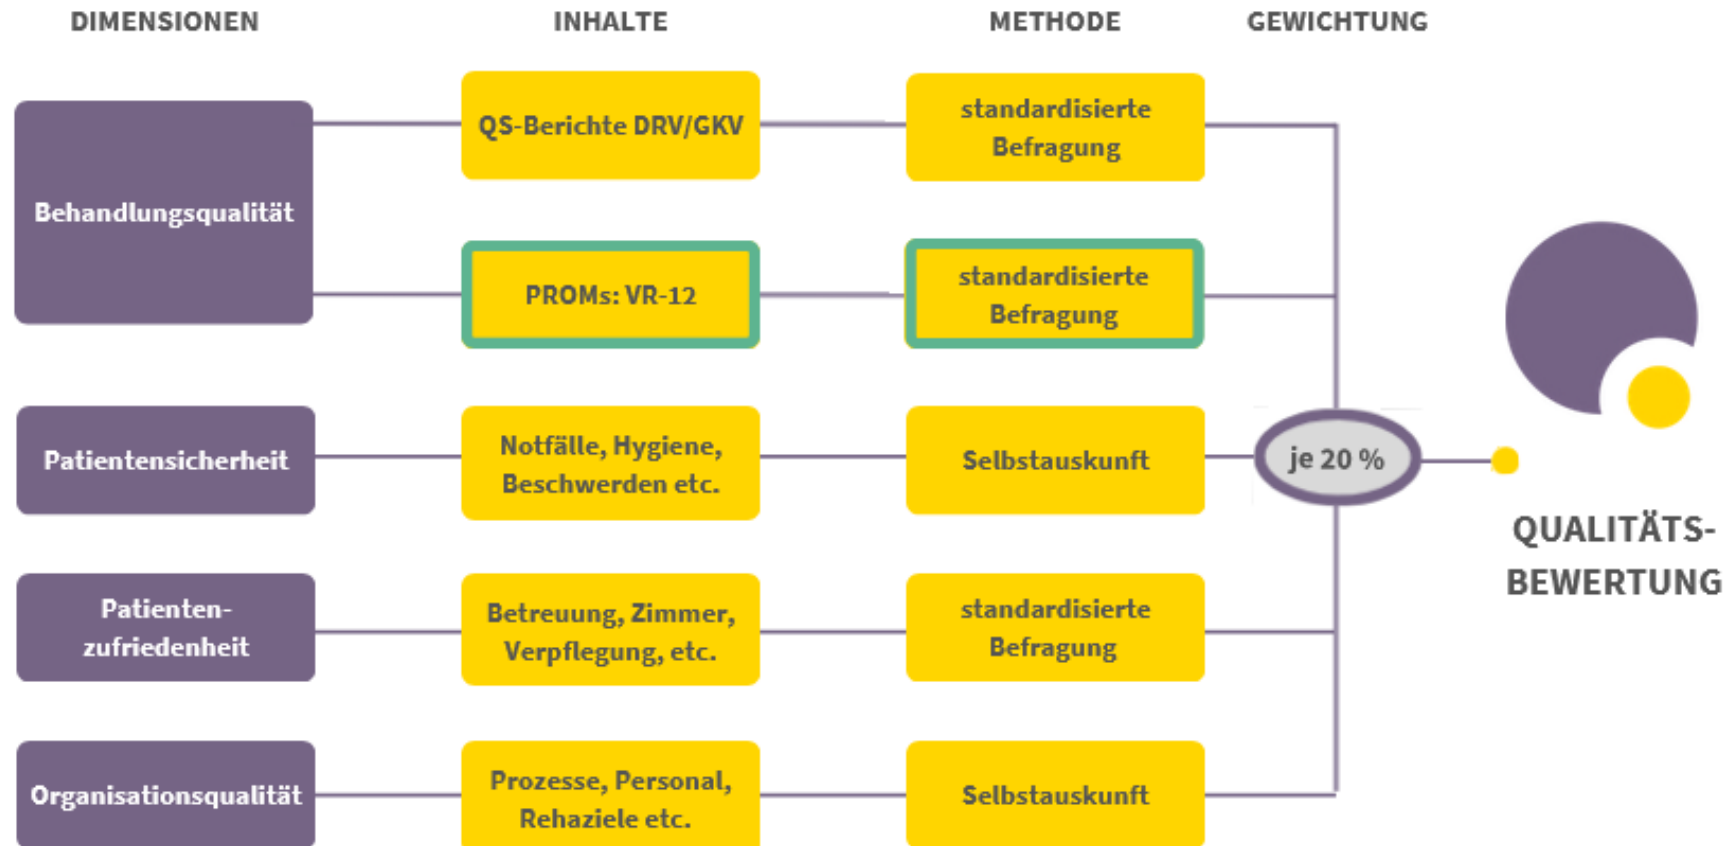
DIMENSIONEN

INHALTE

METHODE

GEWICHTUNG

Behandlungsqualität

QS-Berichte DRV/GKV

standardisierte Befragung

PROMs: VR-12

standardisierte Befragung

Patientensicherheit

Notfälle, Hygiene, Beschwerden etc.

Selbstauskunft

je 20 %

QUALITÄTS-BEWERTUNG

Patienten-zufriedenheit

Betreuung, Zimmer, Verpflegung, etc.

standardisierte Befragung

Organisationsqualität

Prozesse, Personal, Rehaziele etc.

Selbstauskunft